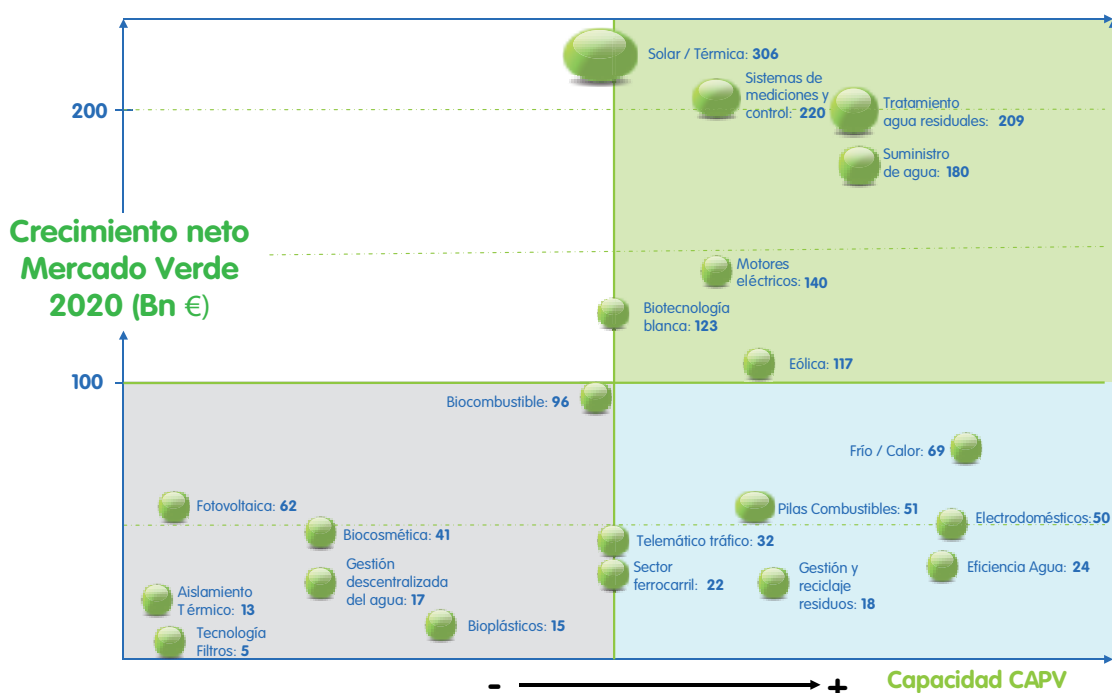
Crecimiento neto Mercado Verde 2020 (Bn €)

200

100

Solar / Térmica: 306

Sistemas de mediciones y control: 220

Tratamiento agua residuales: 209

Suministro de agua: 180

Motores eléctricos: 140

Biotecnología blanca: 123

Eólica: 117

Biocombustible: 96

Frío / Calor: 69

Fotovoltaica: 62

Pilas Combustibles: 51

Electrodomésticos: 50

Biocosmética: 41

Telemático tráfico: 32

Gestión descentralizada del agua: 17

Sector ferrocarril: 22

Gestión y reciclaje residuos: 18

Eficiencia Agua: 24

Aislamiento Térmico: 13

Bioplásticos: 15

Tecnología Filtros: 5

- +

Capacidad CAPV